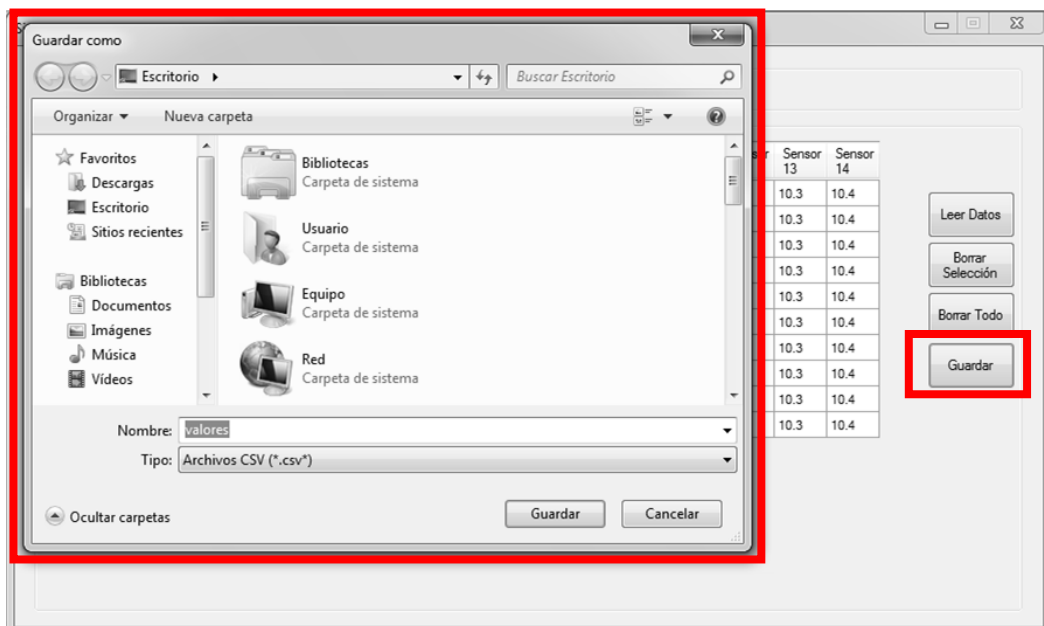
Guardar como

Escritorio ▸

Buscar Escritorio

Organizar ▾ Nueva carpeta

Favoritos
Descargas
Escritorio
Sitios recientes

Bibliotecas
Documentos
Imágenes
Música
Vídeos

Bibliotecas
Carpeta de sistema

Usuario
Carpeta de sistema

Equipo
Carpeta de sistema

Red
Carpeta de sistema

Nombre: valores

Tipo: Archivos CSV (*.csv*)

Ocultar carpetas

Guardar

Cancelar

| Sensor 13 | Sensor 14 |
|---|---|
| 10.3 | 10.4 |
| 10.3 | 10.4 |
| 10.3 | 10.4 |
| 10.3 | 10.4 |
| 10.3 | 10.4 |
| 10.3 | 10.4 |
| 10.3 | 10.4 |
| 10.3 | 10.4 |
| 10.3 | 10.4 |
| 10.3 | 10.4 |

Leer Datos

Borrar Selección

Borrar Todo

Guardar